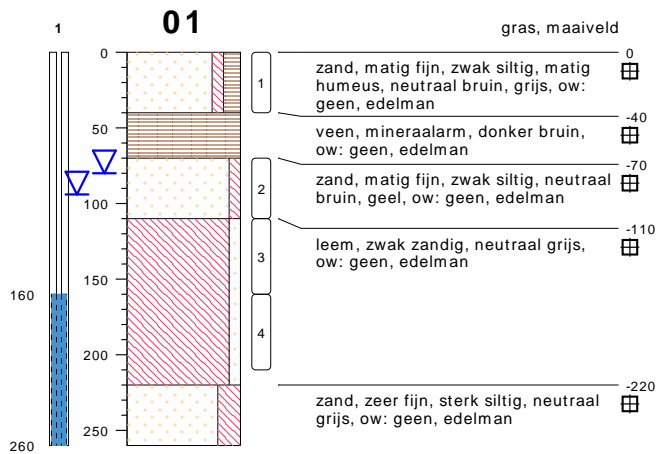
1

01

gras, maaiveld

0
50
100
150
200
250

160
260

1
2
3
4

0
zand, matig fijn, zwak siltig, matig humeus, neutraal bruin, grijs, ow: geen, edelman

-40
veen, mineraalarm, donker bruin, ow: geen, edelman

-70
zand, matig fijn, zwak siltig, neutraal bruin, geel, ow: geen, edelman

-110
leem, zwak zandig, neutraal grijs, ow: geen, edelman

-220
zand, zeer fijn, sterk siltig, neutraal grijs, ow: geen, edelman